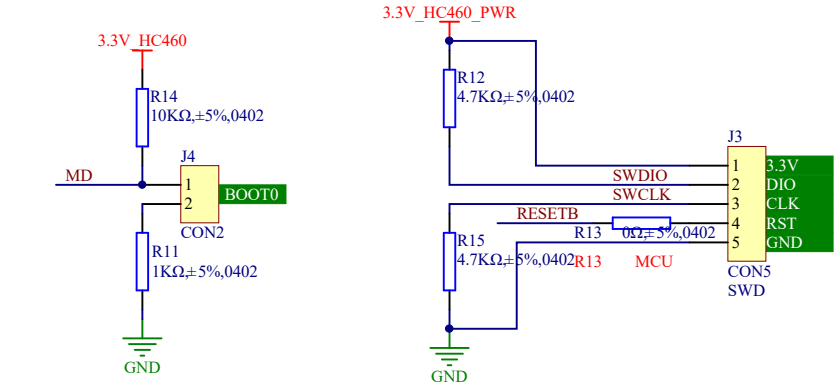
3.3V_HC460

R14
10KΩ,±5%,0402

MD

J4
1
2
BOOT0
CON2

R11
1KΩ,±5%,0402

GND

3.3V_HC460_PWR

R12
4.7KΩ,±5%,0402

J3
SWDIO
SWCLK
RESETB
R13
0Ω,±5%,0402
1 3.3V
2 DIO
3 CLK
4 RST
5 GND
CON5
SWD

R15
4.7KΩ,±5%,0402
R13
MCU

GND